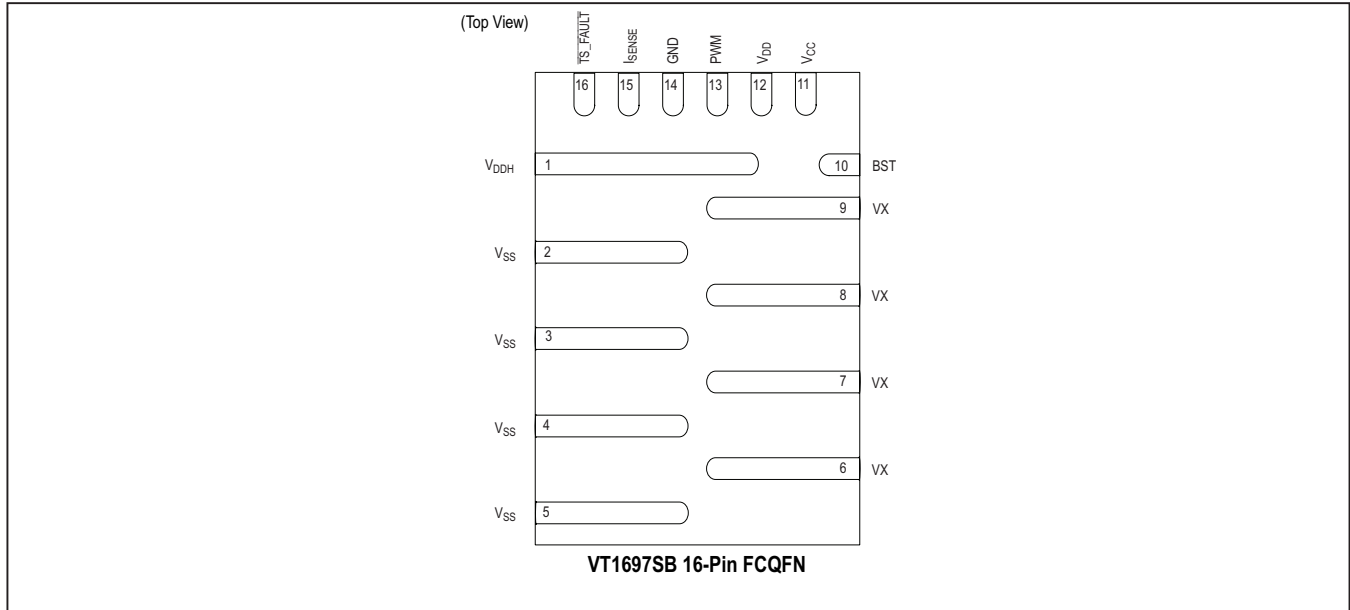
(Top View)

$\overline{TS\_FAULT}$ $I_{SENSE}$ GND PWM $V_{DD}$ $V_{CC}$

16 15 14 13 12 11

$V_{DDH}$ 1

10 BST

9 VX

$V_{SS}$ 2

8 VX

$V_{SS}$ 3

7 VX

$V_{SS}$ 4

6 VX

$V_{SS}$ 5

VT1697SB 16-Pin FCQFN